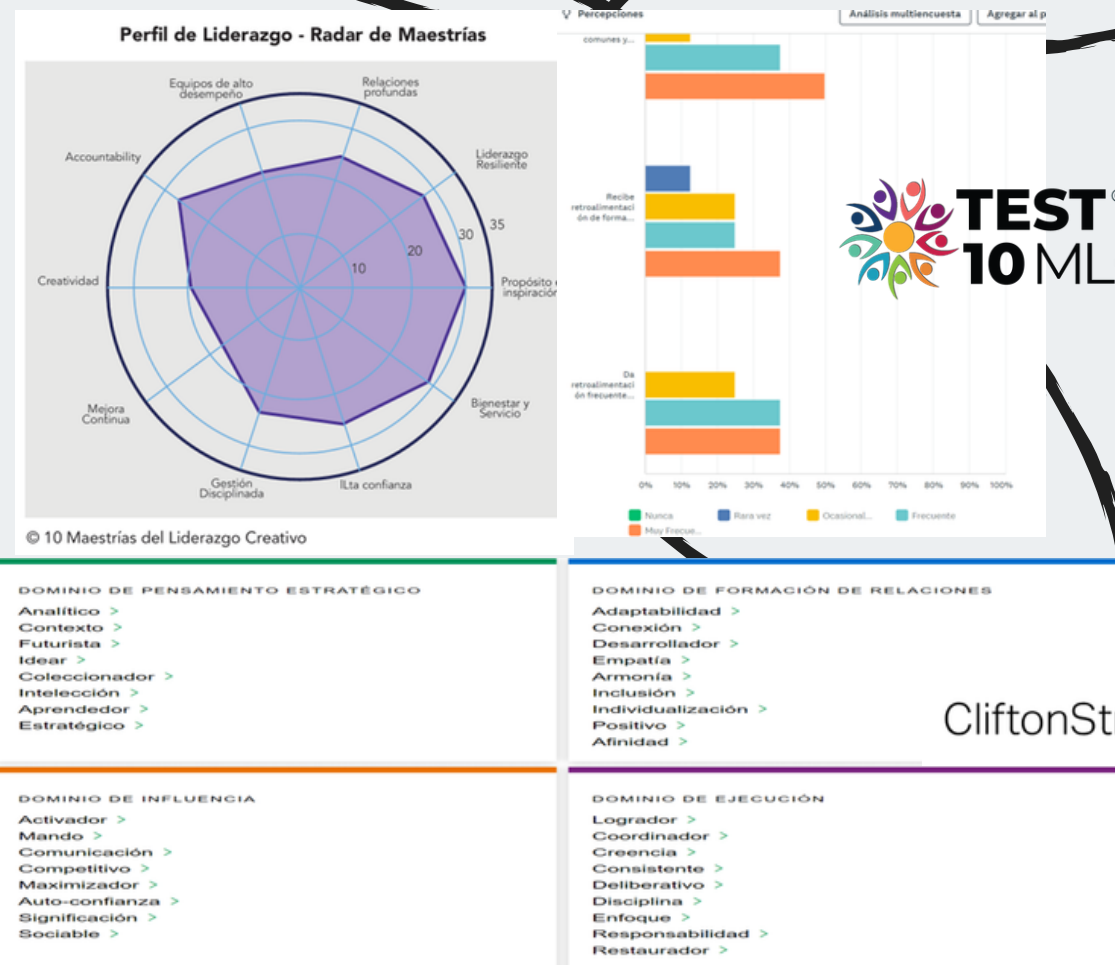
Perfil de Liderazgo - Radar de Maestrías

Equipos de alto desempeño
Relaciones profundas
Liderazgo Resiliente
Accountability
35
30
20
10
Creatividad
Propósito e inspiración
Mejora Continua
Bienestar y Servicio
Gestión Disciplinada
lLta confianza

© 10 Maestrías del Liderazgo Creativo

Percepciones
Análisis multiencuesta
Agregar al p

comunes y...
Recibe retroalimentación de forma...
Da retroalimentación frecuente...

0% 10% 20% 30% 40% 50% 60% 70% 80% 90% 100%

Nunca
Rara vez
Ocasional...
Frecuente
Muy Frecue...

TEST 10 ML

DOMINIO DE PENSAMIENTO ESTRATÉGICO
Analítico >
Contexto >
Futurista >
Idear >
Coleccionador >
Intelección >
Aprendedor >
Estratégico >

DOMINIO DE FORMACIÓN DE RELACIONES
Adaptabilidad >
Conexión >
Desarrollador >
Empatía >
Armonía >
Inclusión >
Individualización >
Positivo >
Afinidad >

CliftonSt

DOMINIO DE INFLUENCIA
Activador >
Mando >
Comunicación >
Competitivo >
Maximizador >
Auto-confianza >
Significación >
Sociable >

DOMINIO DE EJECUCIÓN
Lograr >
Coordinador >
Creencia >
Consistente >
Deliberativo >
Disciplina >
Enfoque >
Responsabilidad >
Restaurador >